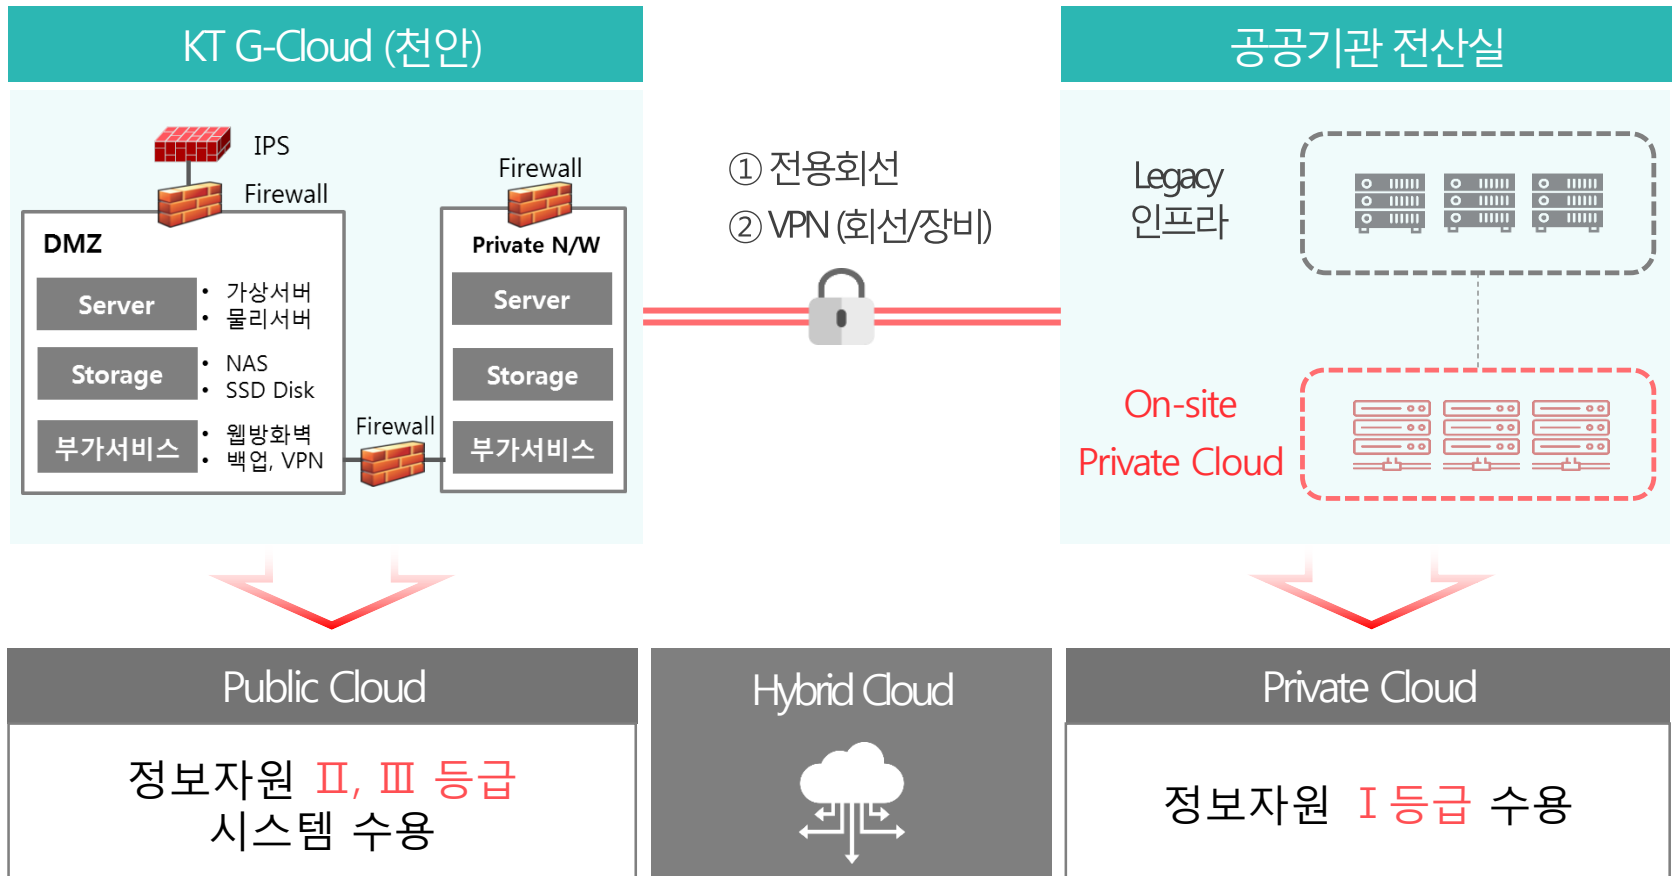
KT G-Cloud (천안)

IPS

Firewall

DMZ

Server

• 가상서버
• 물리서버

Storage

• NAS
• SSD Disk

부가서비스

• 웹방화벽
• 백업, VPN

Firewall

Firewall

Private N/W

Server

Storage

부가서비스

① 전용회선
② VPN (회선/장비)

공공기관 전산실

Legacy 인프라

On-site Private Cloud

Public Cloud

정보자원 II, III 등급 시스템 수용

Hybrid Cloud

Private Cloud

정보자원 I 등급 수용